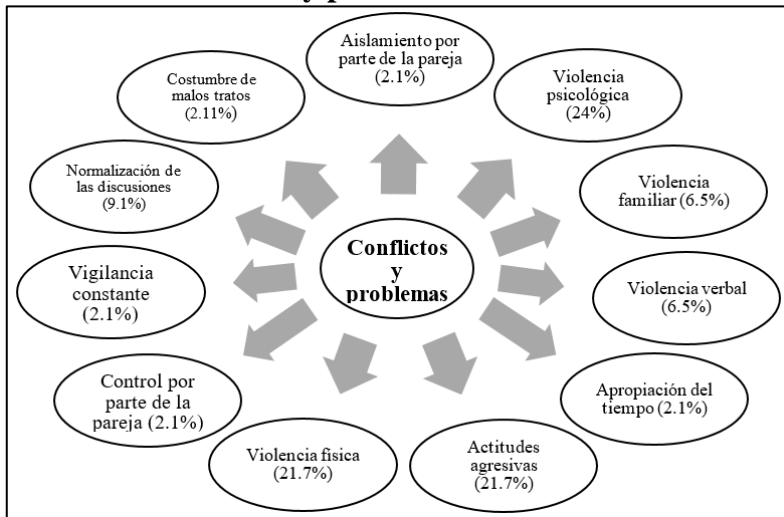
y p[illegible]

Conflictos y problemas

Aislamiento por parte de la pareja (2.1%)

Violencia psicológica (24%)

Violencia familiar (6.5%)

Violencia verbal (6.5%)

Apropiación del tiempo (2.1%)

Actitudes agresivas (21.7%)

Violencia fisica (21.7%)

Control por parte de la pareja (2.1%)

Vigilancia constante (2.1%)

Normalización de las discusiones (9.1%)

Costumbre de malos tratos (2.11%)